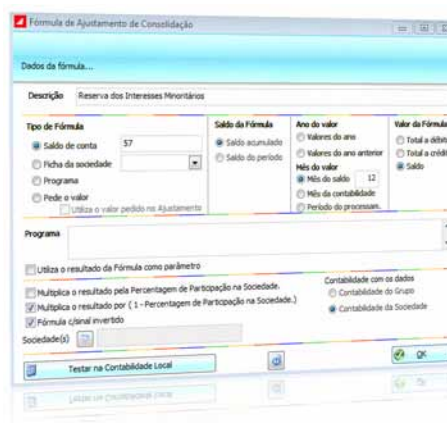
Fórmula de Ajustamento de Consolidação

Dados da fórmula...

Descrição Reserva dos Interesses Minoritários

Tipo de Fórmula
Saldo de conta 57
Ficha da sociedade
Programa
Pede o valor
Utiliza o valor pedido no Ajustamento

Saldo da Fórmula
Saldo acumulado
Saldo do período

Ano do valor
Valores do ano
Valores do ano anterior
Mês do valor
Mês do saldo 12
Mês da contabilidade
Período do processam.

Valor da Fórmula
Total a débit
Total a crédi
Saldo

Programa

Utiliza o resultado da Fórmula como parâmetro

Multiplica o resultado pela Percentagem de Participação na Sociedade.
Multiplica o resultado por ( 1 - Percentagem de Participação na Sociedade.)
Fórmula c/sinal invertido

Contabilidade com os dados
Contabilidade do Grupo
Contabilidade da Sociedade

Sociedade(s)

Testar na Contabilidade Local

OK